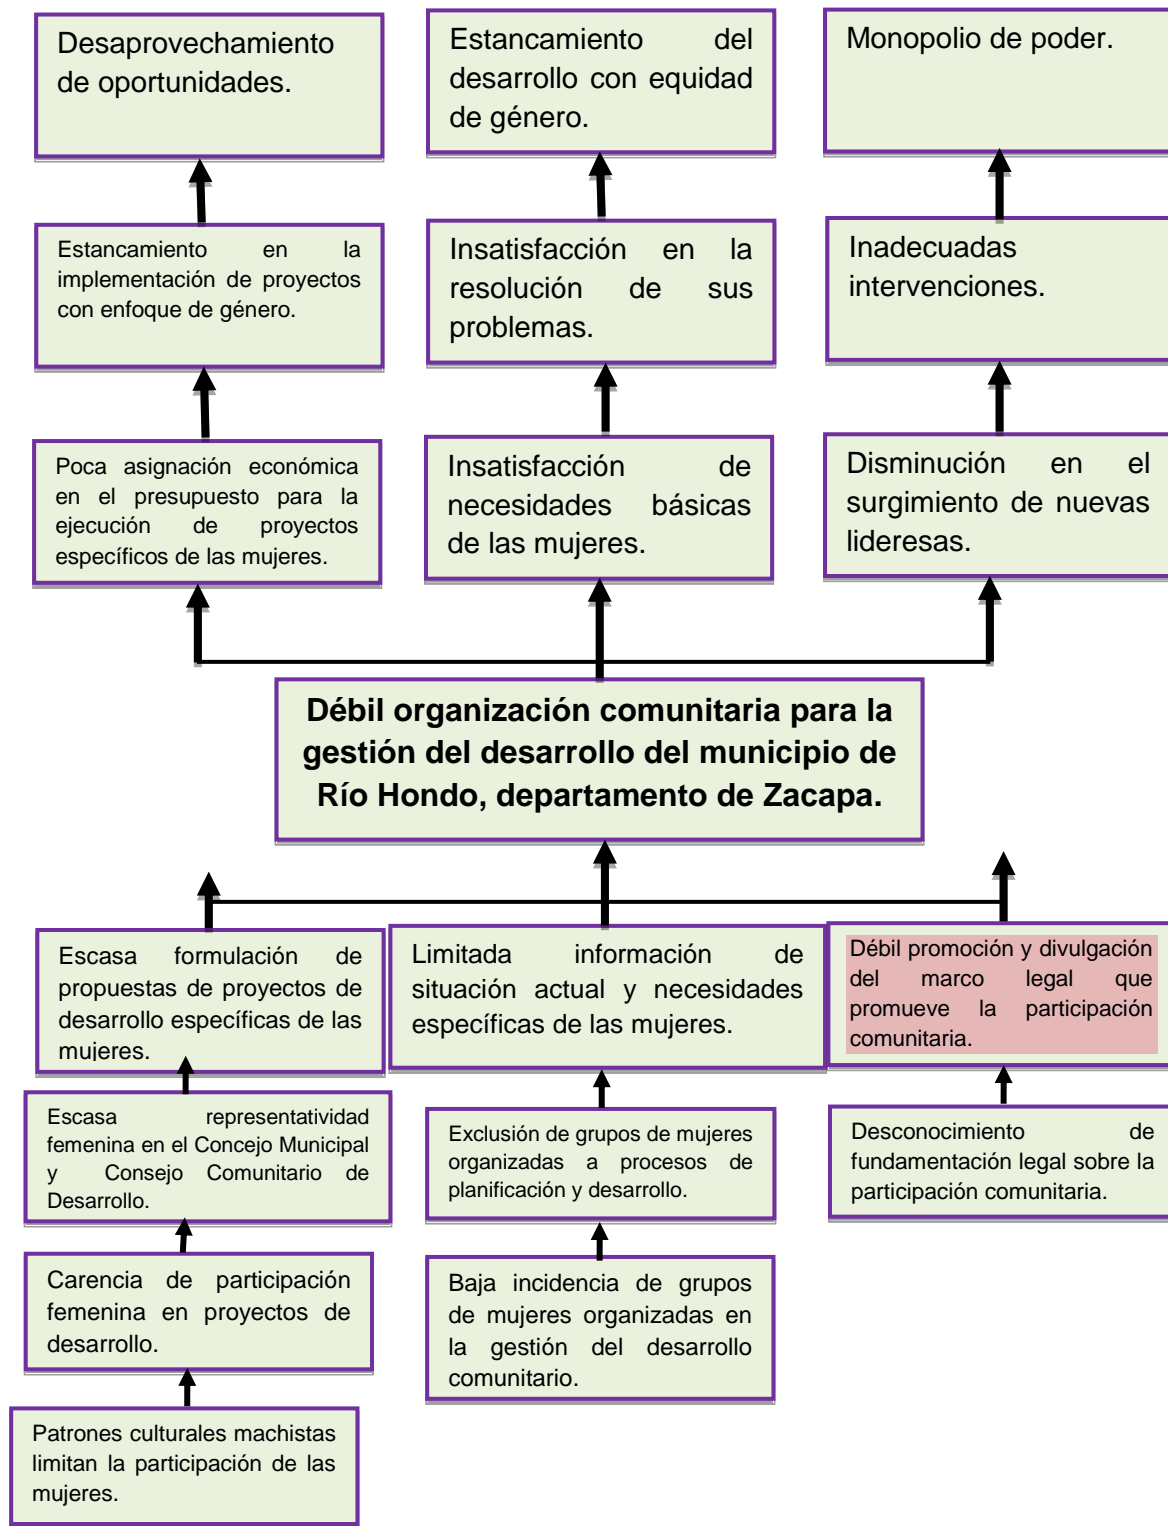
Desaprovechamiento de oportunidades.

Estancamiento del desarrollo con equidad de género.

Monopolio de poder.

Estancamiento en la implementación de proyectos con enfoque de género.

Insatisfacción en la resolución de sus problemas.

Inadecuadas intervenciones.

Poca asignación económica en el presupuesto para la ejecución de proyectos específicos de las mujeres.

Insatisfacción de necesidades básicas de las mujeres.

Disminución en el surgimiento de nuevas lideresas.

Débil organización comunitaria para la gestión del desarrollo del municipio de Río Hondo, departamento de Zacapa.

Escasa formulación de propuestas de proyectos de desarrollo específicas de las mujeres.

Limitada información de situación actual y necesidades específicas de las mujeres.

Débil promoción y divulgación del marco legal que promueve la participación comunitaria.

Escasa representatividad femenina en el Concejo Municipal y Consejo Comunitario de Desarrollo.

Exclusión de grupos de mujeres organizadas a procesos de planificación y desarrollo.

Desconocimiento de fundamentación legal sobre la participación comunitaria.

Carencia de participación femenina en proyectos de desarrollo.

Baja incidencia de grupos de mujeres organizadas en la gestión del desarrollo comunitario.

Patrones culturales machistas limitan la participación de las mujeres.